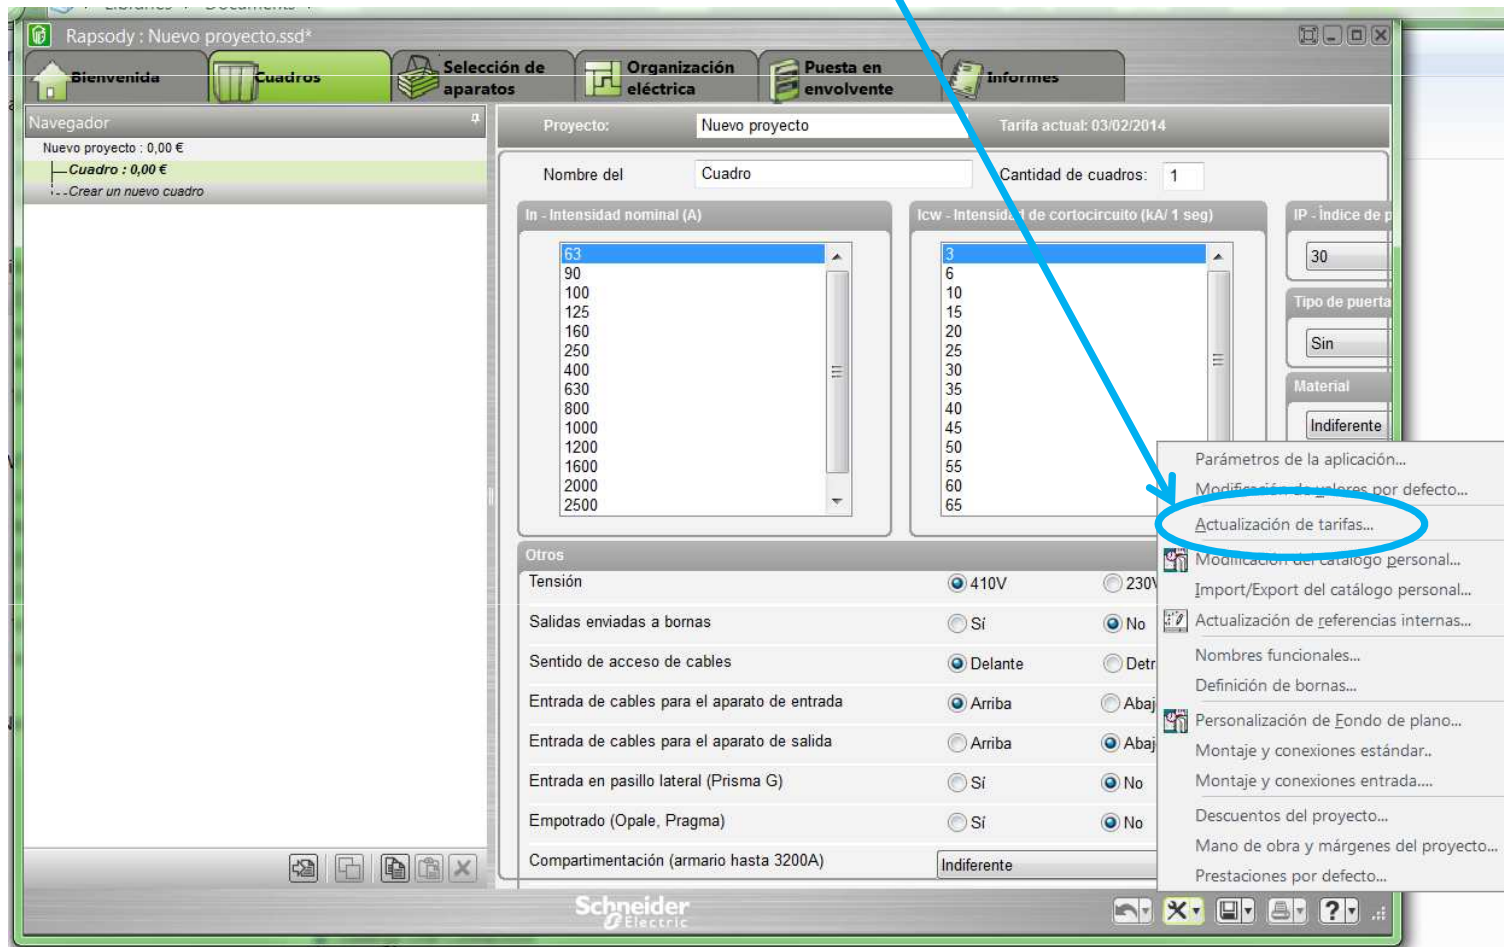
Rapsody : Nuevo proyecto.ssd*

Bienvenida
Cuadros
Selección de aparatos
Organización eléctrica
Puesta en envolvente
Informes

Navegador
Nuevo proyecto : 0,00 €
Cuadro : 0,00 €
Crear un nuevo cuadro

Proyecto: Nuevo proyecto
Tarifa actual: 03/02/2014

Nombre del Cuadro
Cantidad de cuadros: 1

In - Intensidad nominal (A)
63
90
100
125
160
250
400
630
800
1000
1200
1600
2000
2500

Icw - Intensid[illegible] de cortocircuito (kA/ 1 seg)
3
6
10
15
20
25
30
35
40
45
50
55
60
65

IP - Índice de p
30
Tipo de puerta
Sin
Material
Indiferente

Otros
Tensión 410V 230V
Salidas enviadas a bornas Sí No
Sentido de acceso de cables Delante Detr
Entrada de cables para el aparato de entrada Arriba Abaj
Entrada de cables para el aparato de salida Arriba Abaj
Entrada en pasillo lateral (Prisma G) Sí No
Empotrado (Opale, Pragma) Sí No
Compartimentación (armario hasta 3200A) Indiferente

Parámetros de la aplicación...
Modificación de valores por defecto...
Actualización de tarifas...
Modificación del catálogo personal...
Import/Export del catálogo personal...
Actualización de referencias internas...
Nombres funcionales...
Definición de bornas...
Personalización de Fondo de plano...
Montaje y conexiones estándar..
Montaje y conexiones entrada....
Descuentos del proyecto...
Mano de obra y márgenes del proyecto...
Prestaciones por defecto...

Schneider Electric